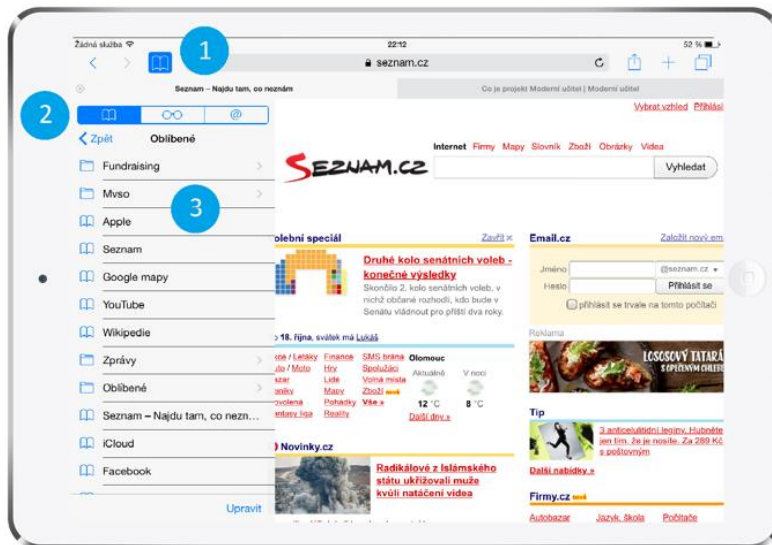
Žádná služba
22:12
52 %
1
seznam.cz
2
Seznam – Najdu tam, co neznám
Co je projekt Moderní učitel | Moderní učitel
Vybrat vzhled Přihlásit
< Zpět
Oblíbené
Fundraising
Mvso
3
Apple
Seznam
Google mapy
YouTube
Wikipedie
Zprávy
Oblíbené
Seznam – Najdu tam, co nezn...
iCloud
Facebook
Upravit

Internet Firmy Mapy Slovník Zboží Obrázky Videa
SEZNAM.CZ
Vyhledat

olební speciál
Zavřít
Druhé kolo senátních voleb - konečné výsledky
Skončilo 2. kolo senátních voleb, v nichž občané rozhodli, kdo bude v Senátu vládnout pro příští dva roky.
18. října, svátek má Lukáš
Finance
Hry
Lidé
Mapy
Pohádky
Reality
SMS brána
Spolužáci
Volná místa
Zboží
Vše »
Olomouc
Aktuálně
V noci
12 °C
8 °C
Další dny »
Novinky.cz
Radikálové z Islámského státu ukřižovali muže kvůli natáčení videa

Email.cz
Založit nový em
Jméno
@seznam.cz
Heslo
Přihlásit se
přihlásit se trvale na tomto počítači
Reklama
LOSOSOVÝ TATARÁ S OPEČENÝM CHLEBE
Tip
3 anticelulitidní legíny. Hubnete jen tím, že je nosíte. Za 289 Kč s poštovným
Další nabídky »
Firmy.cz
Autobazar
Jazyk. škola
Počítače